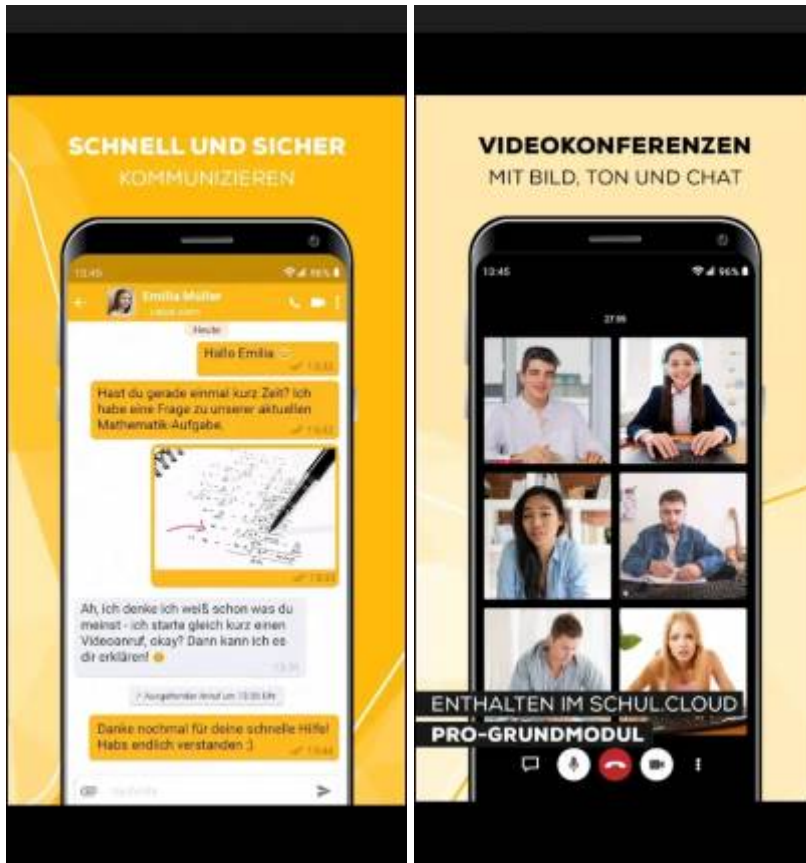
SCHNELL UND SICHER
KOMMUNIZIEREN

13:45
Emilia Müller
Heute
Hallo Emilia
Hast du gerade einmal kurz Zeit? Ich habe eine Frage zu unserer aktuellen Mathematik-Aufgabe.
Ah, ich denke ich weiß schon was du meinst - ich starte gleich kurz einen Videoanruf, okay? Dann kann ich es dir erklären!
Ausgehender Anruf um 13:35 Uhr
Danke nochmal für deine schnelle Hilfe! Habs endlich verstanden :)

VIDEOKONFERENZEN
MIT BILD, TON UND CHAT

13:45
96%
27:55

ENTHALTEN IM SCHUL.CLOUD
PRO-GRUNDMODUL